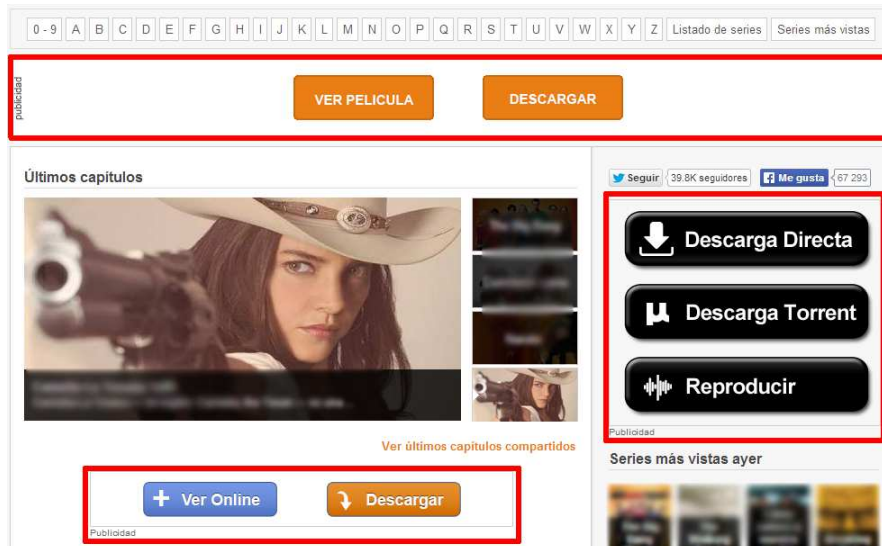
0 - 9 A B C D E F G H I J K L M N O P Q R S T U V W X Y Z Listado de series Series más vistas

publicidad

VER PELICULA DESCARGAR

Últimos capítulos

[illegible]

Ver últimos capítulos compartidos

Ver Online Descargar

Publicidad

Seguir 39.8K seguidores Me gusta 67 293

Descarga Directa

Descarga Torrent

Reproducir

Publicidad

Series más vistas ayer